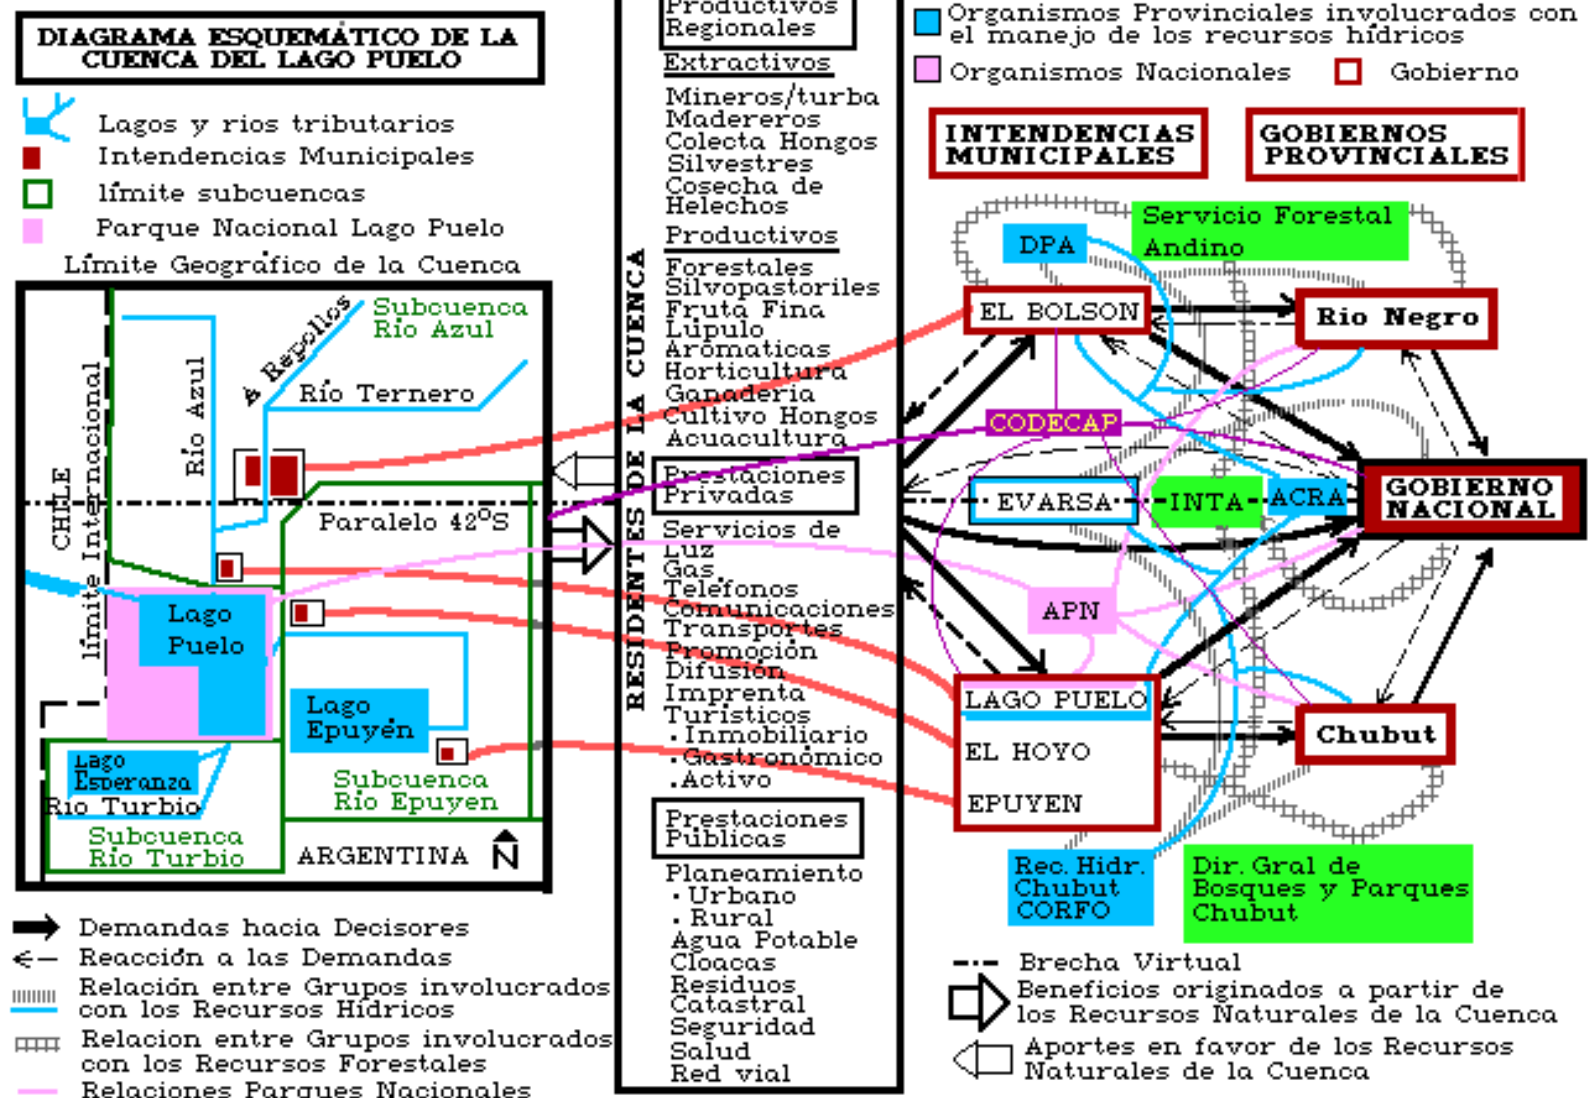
DIAGRAMA ESQUEMÁTICO DE LA CUENCA DEL LAGO PUELO

Lagos y rios tributarios
Intendencias Municipales
límite subcuencas
Parque Nacional Lago Puelo
Límite Geográfico de la Cuenca

Subcuenca Río Azul
A Repollos
Río Ternero
Río Azul
CHILE
límite Internacional
Paralelo 42°S
Lago Puelo
Lago Epuyén
Lago Esperanza
Rio Turbio
Subcuenca Río Epuyen
Subcuenca Río Turbio
ARGENTINA
N

Demandas hacia Decisores
Reacción a las Demandas
Relación entre Grupos involucrados con los Recursos Hídricos
Relacion entre Grupos involucrados con los Recursos Forestales
Relaciones Parques Nacionales

RESIDENTES DE LA CUENCA
Productivos Regionales
Extractivos
Mineros/turba
Madereros
Colecta Hongos Silvestres
Cosecha de Helechos
Productivos
Forestales
Silvopastoriles
Fruta Fina
Lúpulo
Aromaticas
Horticultura
Ganaderia
Cultivo Hongos
Acuacultura
Prestaciones Privadas
Servicios de Luz
Gas
Telefonos
Comunicaciones
Transportes
Promoción
Difusión
Imprenta
Turísticos
.Inmobiliario
.Gastronómico
.Activo
Prestaciones Públicas
Planeamiento
.Urbano
.Rural
Agua Potable
Cloacas
Residuos
Catastral
Seguridad
Salud
Red vial

Organismos Provinciales involucrados con el manejo de los recursos hídricos
Organismos Nacionales
Gobierno
INTENDENCIAS MUNICIPALES
GOBIERNOS PROVINCIALES
DPA
Servicio Forestal Andino
EL BOLSON
Rio Negro
CODECAP
EVARSA
INTA
ACRA
GOBIERNO NACIONAL
APN
LAGO PUELO
EL HOYO
EPUYEN
Chubut
Rec. Hidr. Chubut CORFO
Dir. Gral de Bosques y Parques Chubut
Brecha Virtual
Beneficios originados a partir de los Recursos Naturales de la Cuenca
Aportes en favor de los Recursos Naturales de la Cuenca